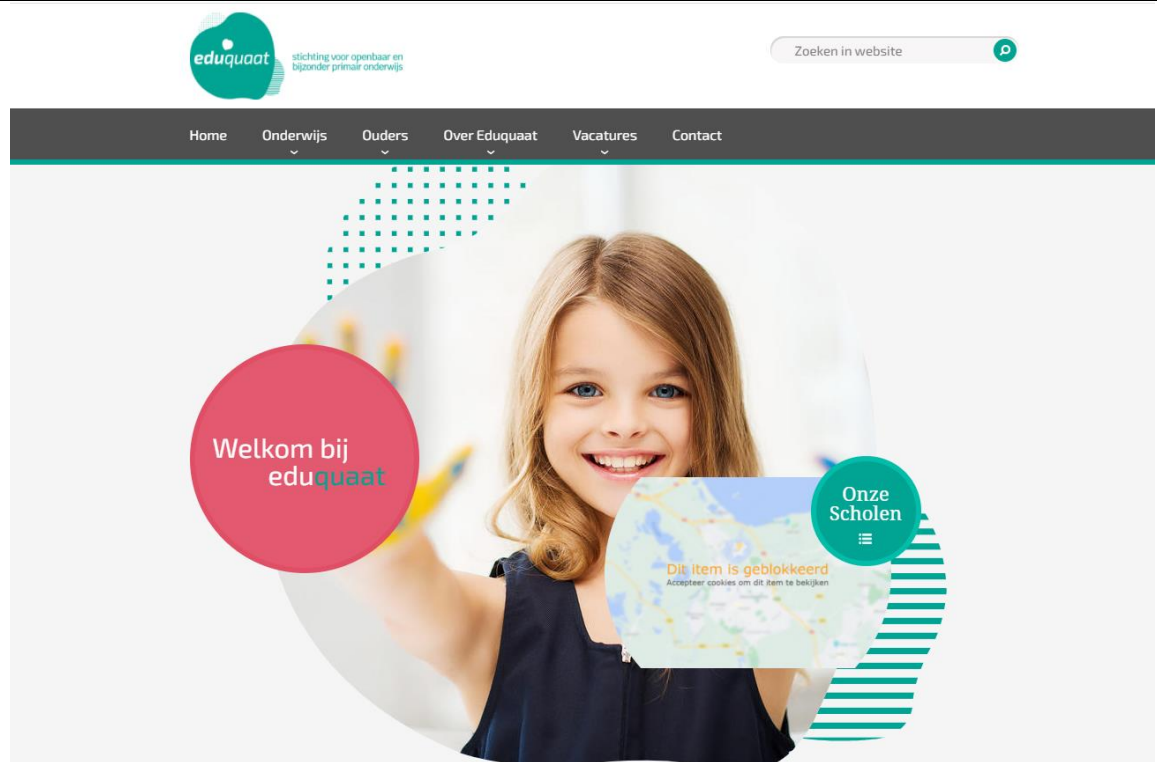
eduquaat

stichting voor openbaar en bijzonder primair onderwijs

Zoeken in website

Home
Onderwijs
Ouders
Over Eduquaat
Vacatures
Contact

Welkom bij eduquaat

Onze Scholen

Dit item is geblokkeerd
Accepteer cookies om dit item te bekijken